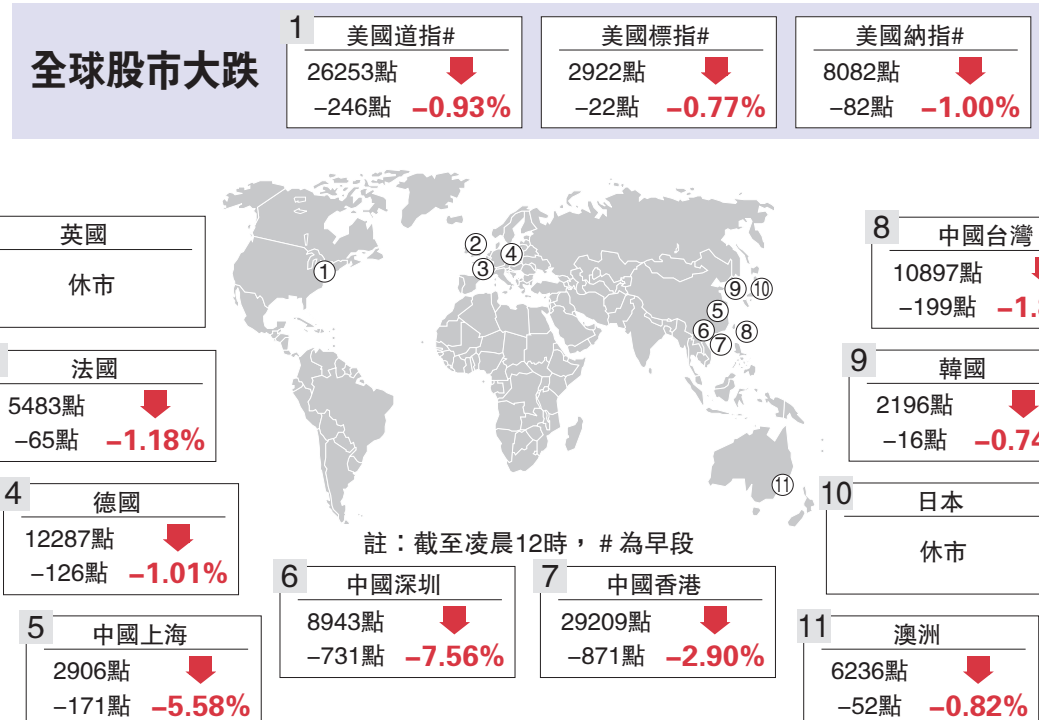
全球股市大跌

1 美國道指#
26253點
–246點 –0.93%

美國標指#
2922點
–22點 –0.77%

美國納指#
8082點
–82點 –1.00%

英國
休市

法國
5483點
–65點 –1.18%

4 德國
12287點
–126點 –1.01%

5 中國上海
2906點
–171點 –5.58%

①
②
③
④
⑤
⑥
⑦
⑧
⑨
⑩
⑪

註：截至凌晨12時，# 為早段

6 中國深圳
8943點
–731點 –7.56%

7 中國香港
29209點
–871點 –2.90%

8 中國台灣
10897點
–199點 –1.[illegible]

9 韓國
2196點
–16點 –0.74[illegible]

10 日本
休市

11 澳洲
6236點
–52點 –0.82%